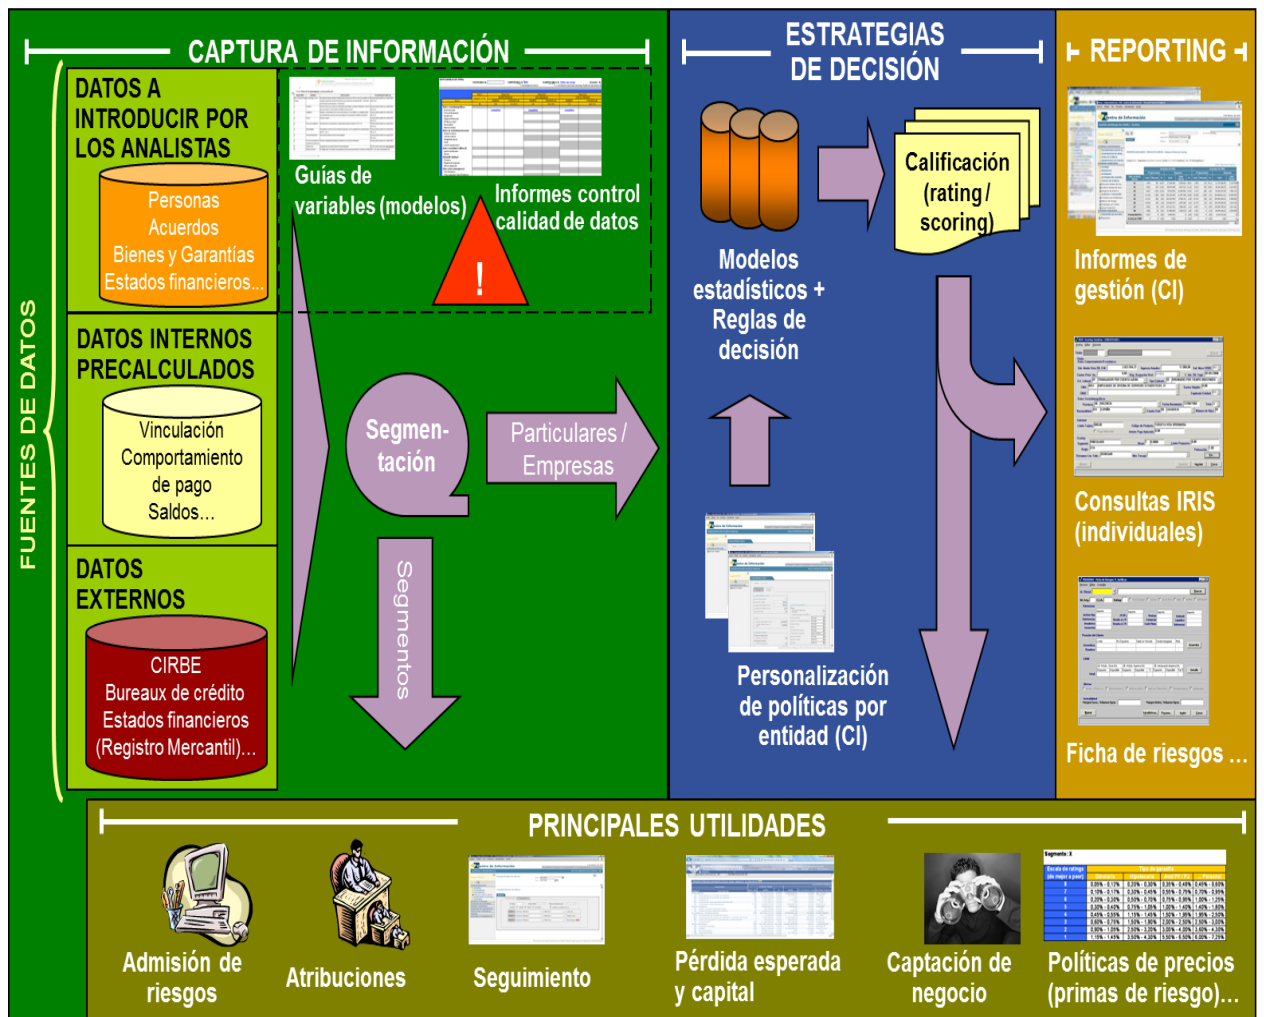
CAPTURA DE INFORMACIÓN

ESTRATEGIAS DE DECISIÓN

REPORTING

FUENTES DE DATOS

DATOS A INTRODUCIR POR LOS ANALISTAS

Personas
Acuerdos
Bienes y Garantías
Estados financieros...

Guías de variables (modelos)

Informes control calidad de datos

!

DATOS INTERNOS PRECALCULADOS

Vinculación
Comportamiento de pago
Saldos...

DATOS EXTERNOS

CIRBE
Bureaux de crédito
Estados financieros
(Registro Mercantil)...

Segmentación

Particulares / Empresas

Segmentos

Modelos estadísticos + Reglas de decisión

Calificación (rating / scoring)

Personalización de políticas por entidad (CI)

Informes de gestión (CI)

Consultas IRIS (individuales)

Ficha de riesgos ...

PRINCIPALES UTILIDADES

Admisión de riesgos

Atribuciones

Seguimiento

Pérdida esperada y capital

Captación de negocio

Políticas de precios (primas de riesgo)...